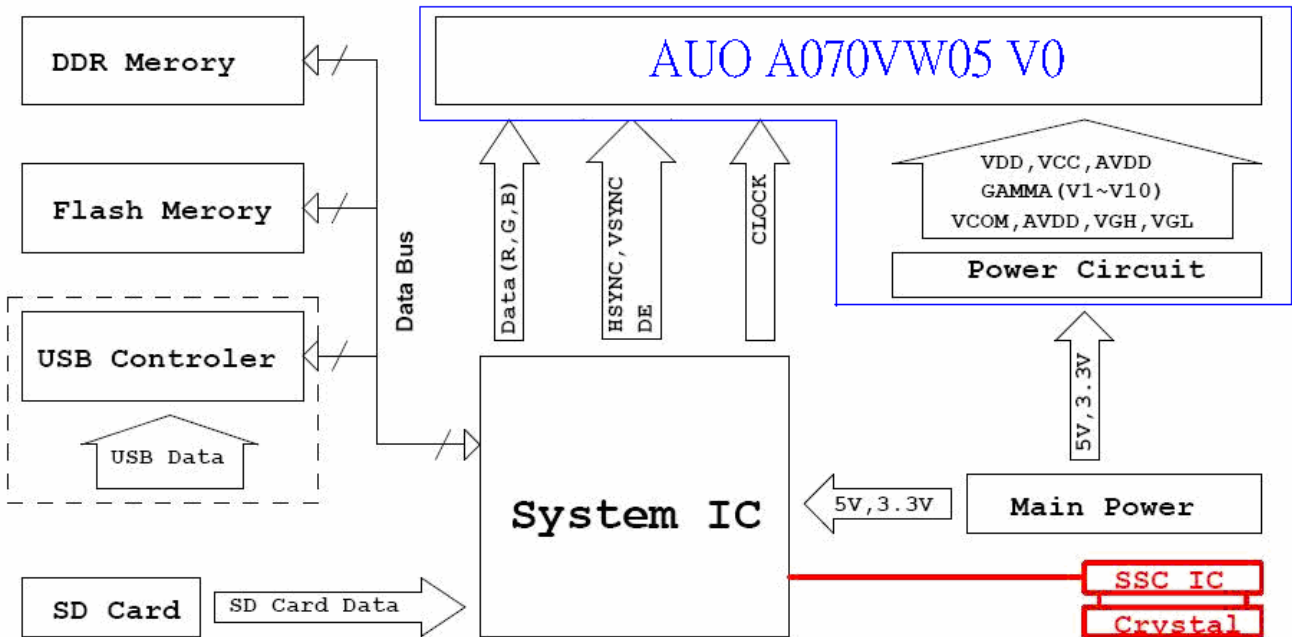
DDR Merory

AUO A070VW05 V0

Flash Merory

Data Bus

Data (R,G,B)

HSYNC, VSYNC DE

CLOCK

VDD, VCC, AVDD
GAMMA (V1~V10)
VCOM, AVDD, VGH, VGL

Power Circuit

USB Controler

USB Data

5V, 3.3V

System IC

5V, 3.3V

Main Power

SD Card

SD Card Data

SSC IC

Crystal